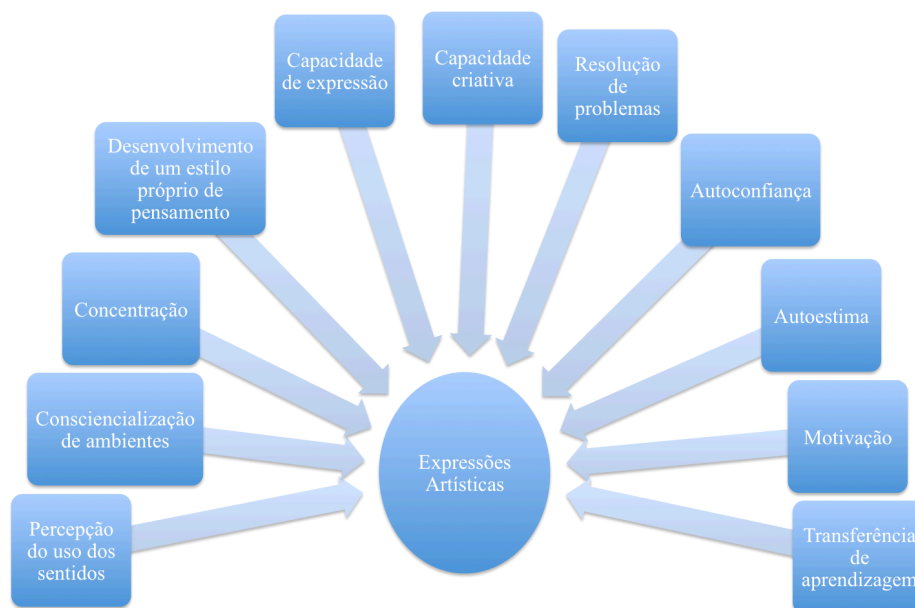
Capacidade de expressão

Capacidade criativa

Resolução de problemas

Desenvolvimento de um estilo próprio de pensamento

Autoconfiança

Concentração

Autoestima

Consciencialização de ambientes

Expressões Artísticas

Motivação

Percepção do uso dos sentidos

Transferência de aprendizagem